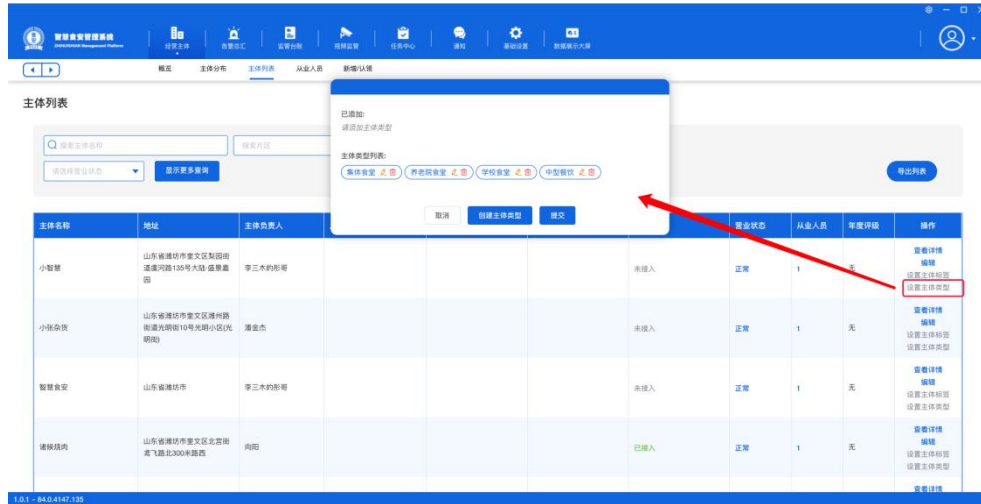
智慧食安管理系统
ZHIHUISHIAN Management Platform

经营主体 | 食警总汇 | 监管台账 | 视频监管 | 任务中心 | 通知 | 基础设置 | 数据展示大屏

概览 | 主体分布 | 主体列表 | 从业人员 | 新增/认领

主体列表

搜索主体名称
搜索片区
请选择营业状态
显示更多查询
导出列表

已添加:
请添加主体类型

主体类型列表:
集体食堂 | 养老院食堂 | 学校食堂 | 中型餐饮

取消 | 创建主体类型 | 提交

| 主体名称 | 地址 | 主体负责人 | | | | | 营业状态 | 从业人员 | 年度评级 | 操作 |
|---|---|---|---|---|---|---|---|---|---|---|
| 小智慧 | 山东省潍坊市奎文区梨园街道虞河路135号大陆·盛景嘉园 | 李三木的形哥 | | | | 未接入 | 正常 | 1 | 无 | 查看详情 编辑 设置主体标签 设置主体类型 |
| 小张杂货 | 山东省潍坊市奎文区潍州路街道光明街10号光明小区(光明街) | 潘金杰 | | | | 未接入 | 正常 | 1 | 无 | 查看详情 编辑 设置主体标签 设置主体类型 |
| 智慧食安 | 山东省潍坊市 | 李三木的形哥 | | | | 未接入 | 正常 | 1 | 无 | 查看详情 编辑 设置主体标签 设置主体类型 |
| 诸候烧肉 | 山东省潍坊市奎文区北宫街道飞路北300米路西 | 向阳 | | | | 已接入 | 正常 | 1 | 无 | 查看详情 编辑 设置主体标签 设置主体类型 |

查看详情

1.0.1 - 84.0.4147.135